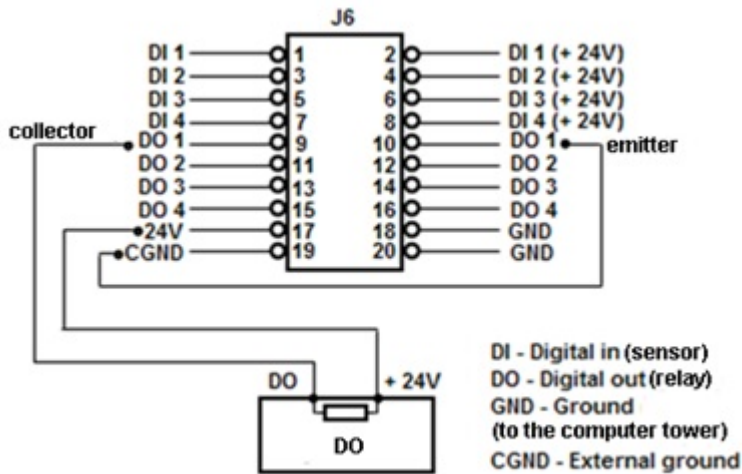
J6

DI 1 1 2 DI 1 (+ 24V)
DI 2 3 4 DI 2 (+ 24V)
DI 3 5 6 DI 3 (+ 24V)
DI 4 7 8 DI 4 (+ 24V)
collector DO 1 9 10 DO 1 emitter
DO 2 11 12 DO 2
DO 3 13 14 DO 3
DO 4 15 16 DO 4
24V 17 18 GND
CGND 19 20 GND

DO + 24V
DO

DI - Digital in (sensor)
DO - Digital out (relay)
GND - Ground (to the computer tower)
CGND - External ground